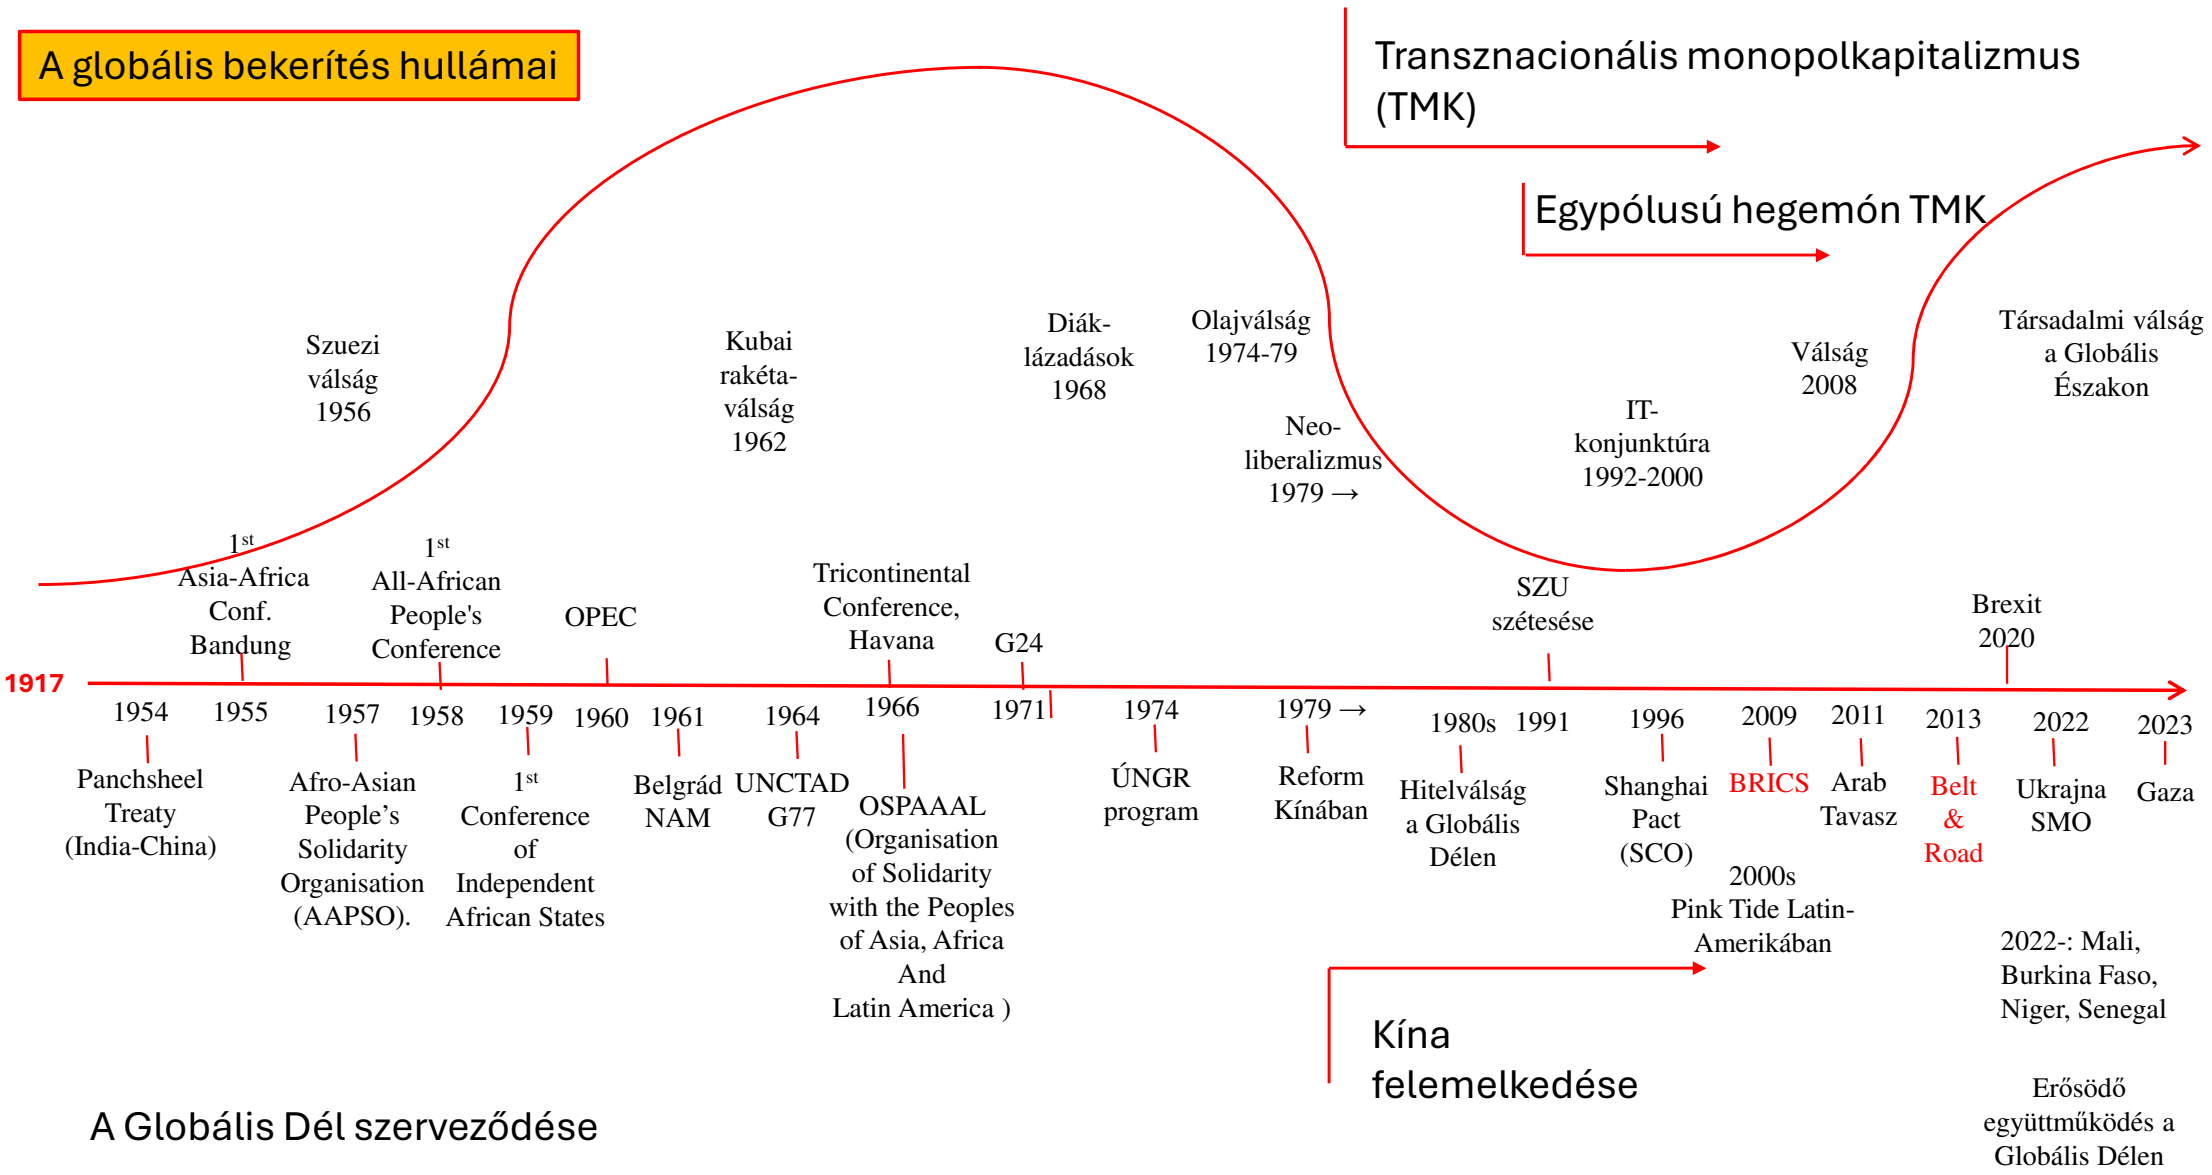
A globális bekerítés hullámai

Transznacionális monopolkapitalizmus (TMK)

Egypólusú hegemón TMK

Szuezi válság 1956

Kubai rakéta-válság 1962

Diák-lázadások 1968

Olajválság 1974-79

Neo-liberalizmus 1979 →

IT-konjunktúra 1992-2000

Válság 2008

Társadalmi válság a Globális Északon

1st Asia-Africa Conf. Bandung

1st All-African People's Conference

OPEC

Tricontinental Conference, Havana

G24

SZU szétesése

Brexit 2020

1917

1954

1955

1957

1958

1959

1960

1961

1964

1966

1971

1974

1979 →

1980s

1991

1996

2009

2011

2013

2022

2023

Panchsheel Treaty (India-China)

Afro-Asian People's Solidarity Organisation (AAPSO).

1st Conference of Independent African States

Belgrád NAM

UNCTAD G77

OSPAAAL (Organisation of Solidarity with the Peoples of Asia, Africa And Latin America )

ÚNGR program

Reform Kínában

Hitelválság a Globális Délen

Shanghai Pact (SCO)

BRICS

Arab Tavasz

Belt & Road

Ukrajna SMO

Gaza

2000s Pink Tide Latin-Amerikában

2022-: Mali, Burkina Faso, Niger, Senegal

Kína felemelkedése

Erősödő együttműködés a Globális Délen

A Globális Dél szerveződése